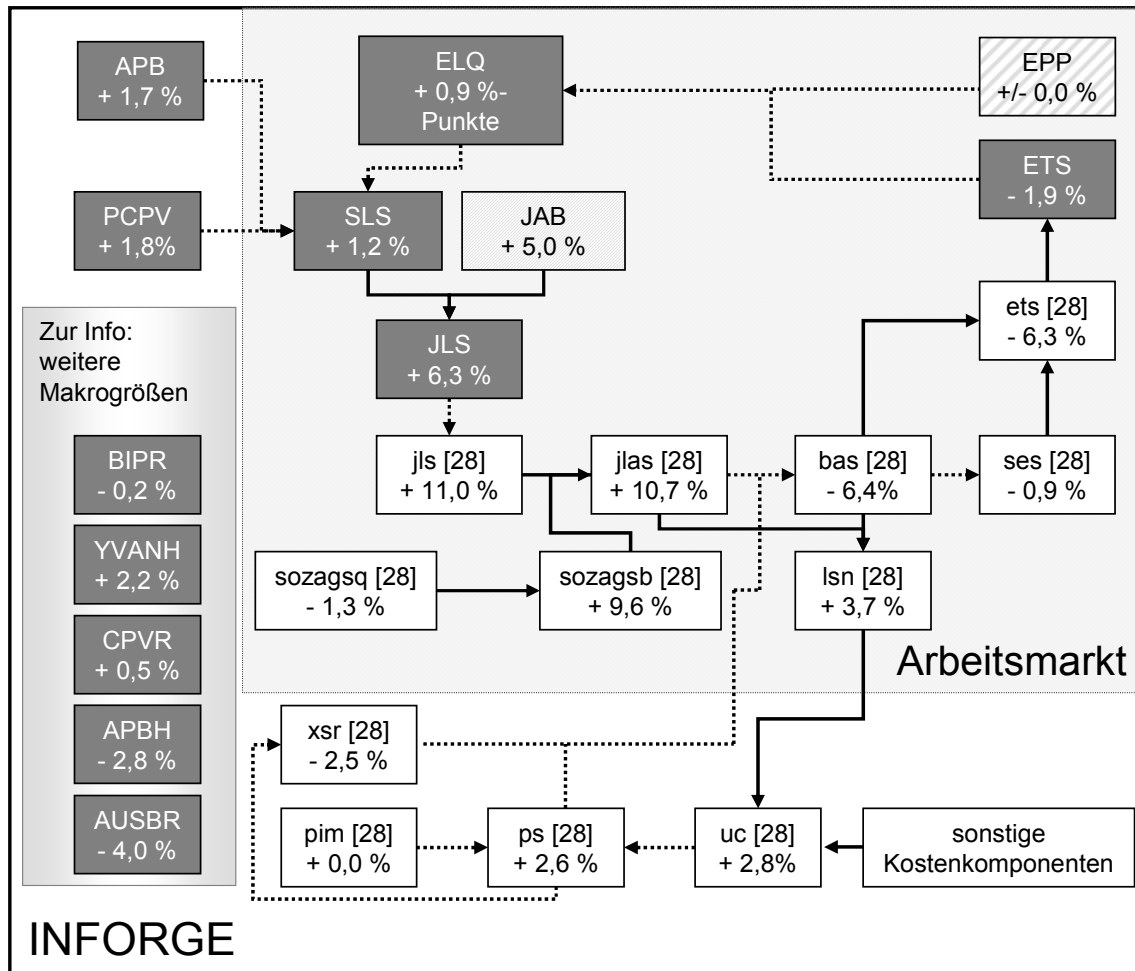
APB
+ 1,7 %

ELQ
+ 0,9 %-Punkte

EPP
+/- 0,0 %

ETS
- 1,9 %

PCPV
+ 1,8%

SLS
+ 1,2 %

JAB
+ 5,0 %

ets [28]
- 6,3 %

Zur Info:
weitere
Makrogrößen

JLS
+ 6,3 %

BIPR
- 0,2 %

jls [28]
+ 11,0 %

jlas [28]
+ 10,7 %

bas [28]
- 6,4%

ses [28]
- 0,9 %

YVANH
+ 2,2 %

sozagsq [28]
- 1,3 %

sozagsb [28]
+ 9,6 %

lsn [28]
+ 3,7 %

CPVR
+ 0,5 %

Arbeitsmarkt

APBH
- 2,8 %

xsr [28]
- 2,5 %

AUSBR
- 4,0 %

pim [28]
+ 0,0 %

ps [28]
+ 2,6 %

uc [28]
+ 2,8%

sonstige
Kostenkomponenten

INFORGE